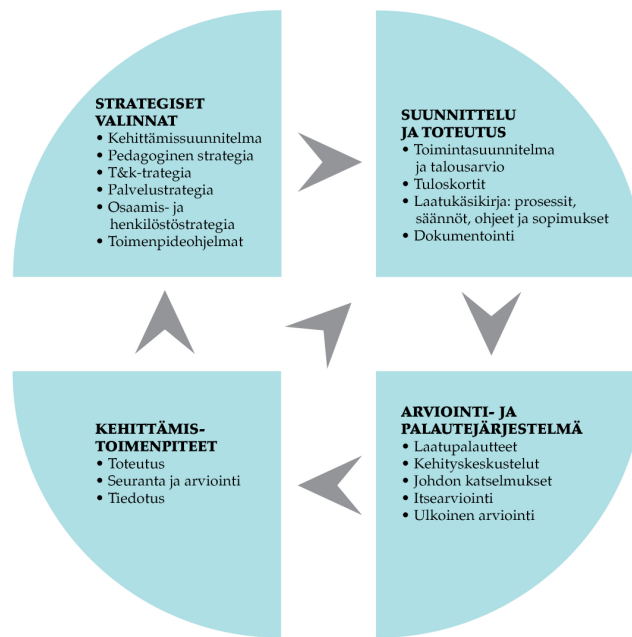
STRATEGISET VALINNAT
• Kehittämissuunnitelma
• Pedagoginen strategia
• T&k-trategia
• Palvelustrategia
• Osaamis- ja henkilöstöstrategia
• Toimenpideohjelmat

SUUNNITTELU JA TOTEUTUS
• Toimintasuunnitelma ja talousarvio
• Tuloskortit
• Laatukäsikirja: prosessit, säännöt, ohjeet ja sopimukset
• Dokumentointi

KEHITTÄMIS-TOIMENPITEET
• Toteutus
• Seuranta ja arviointi
• Tiedotus

ARVIOINTI- JA PALAUTEJÄRJESTELMÄ
• Laatupalautteet
• Kehityskeskustelut
• Johdon katselmukset
• Itsearviointi
• Ulkoinen arviointi